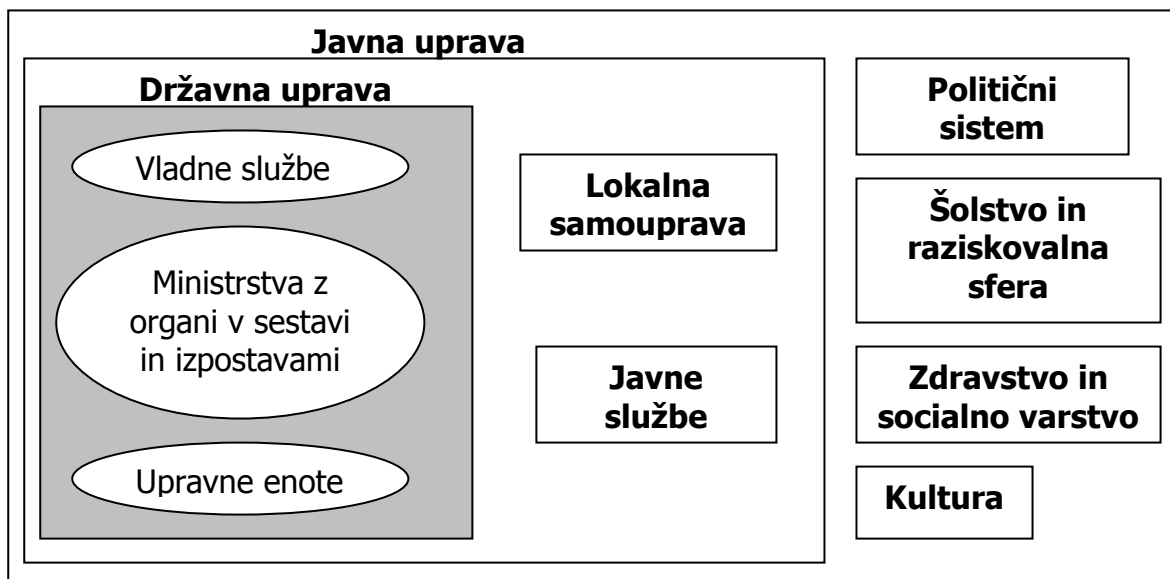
Javna uprava

Državna uprava

Vladne službe

Ministrstva z organi v sestavi in izpostavami

Upravne enote

Lokalna samouprava

Javne službe

Politični sistem

Šolstvo in raziskovalna sfera

Zdravstvo in socialno varstvo

Kultura